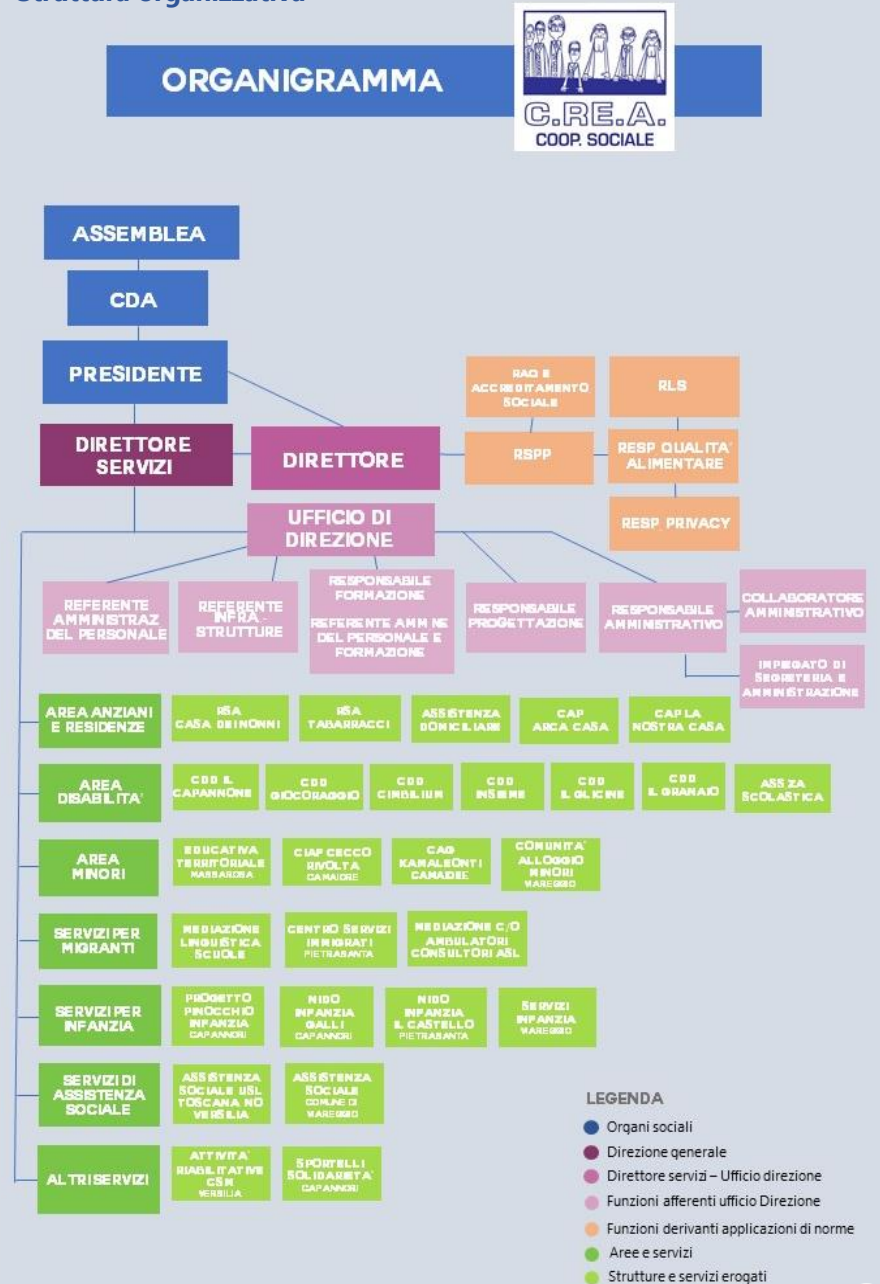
Struttura organizzativa

ORGANIGRAMMA

C.RE.A.
COOP. SOCIALE

ASSEMBLEA

CDA

PRESIDENTE

DIRETTORE SERVIZI

DIRETTORE

RAQ E ACCREDITAMENTO SOCIALE

RLS

RSPP

RESP QUALITA' ALIMENTARE

RESP PRIVACY

UFFICIO DI DIREZIONE

REFERENTE AMMINISTRAZ DEL PERSONALE

REFERENTE INFRA - STRUTTURE

RESPONSABILE FORMAZIONE
REFERENTE AMM NE DEL PERSONALE E FORMAZIONE

RESPONSABILE PROGETTAZIONE

RESPONSABILE AMMINISTRATIVO

COLLABORATORE AMMINISTRATIVO

IMPIEGATO DI SEGRETERIA E AMMINISTRAZIONE

AREA ANZIANI E RESIDENZE

RSA CASA DEI NONNI

RSA TABARRACCI

ASSISTENZA DOMICILIARE

CAP ARCA CASA

CAP LA NOSTRA CASA

AREA DISABILITA'

CDD IL CAPANNONE

CDD GIOCORAGGIO

CDD CIMBILIUM

CDD INSIEME

CDD IL GLICINE

CDD IL GRANAIO

ASS ZA SCOLASTICA

AREA MINORI

EDUCATIVA TERRITORIALE MASSAROSA

CIAF CECCO RIVOLTA CAMAIORE

CAG KAMALEONTI CAMAIORE

COMUNITA' ALLOGGIO MINORI VIAREGGIO

SERVIZI PER MIGRANTI

MEDIAZIONE LINGUISTICA SCUOLE

CENTRO SERVIZI IMMIGRATI PIETRASANTA

MEDIAZIONE C/O AMBULATORI CONSULTORI ASL

SERVIZI PER INFANZIA

PROGETTO PINOCCHIO INFANZIA CAPANNORI

NIDO INFANZIA GALLI CAPANNORI

NIDO INFANZIA IL CASTELLO PIETRASANTA

SERVIZI INFANZIA VIAREGGIO

SERVIZI DI ASSISTENZA SOCIALE

ASSISTENZA SOCIALE USL TOSCANA NO VERSILIA

ASSISTENZA SOCIALE COMUNE DI VIAREGGIO

ALTRI SERVIZI

ATTIVITA' RIABILITATIVE CSM VERSILIA

SPORTELLI SOLIDARIETA' CAPANNORI

LEGENDA
Organi sociali
Direzione generale
Direttore servizi – Ufficio direzione
Funzioni afferenti ufficio Direzione
Funzioni derivanti applicazioni di norme
Aree e servizi
Strutture e servizi erogati